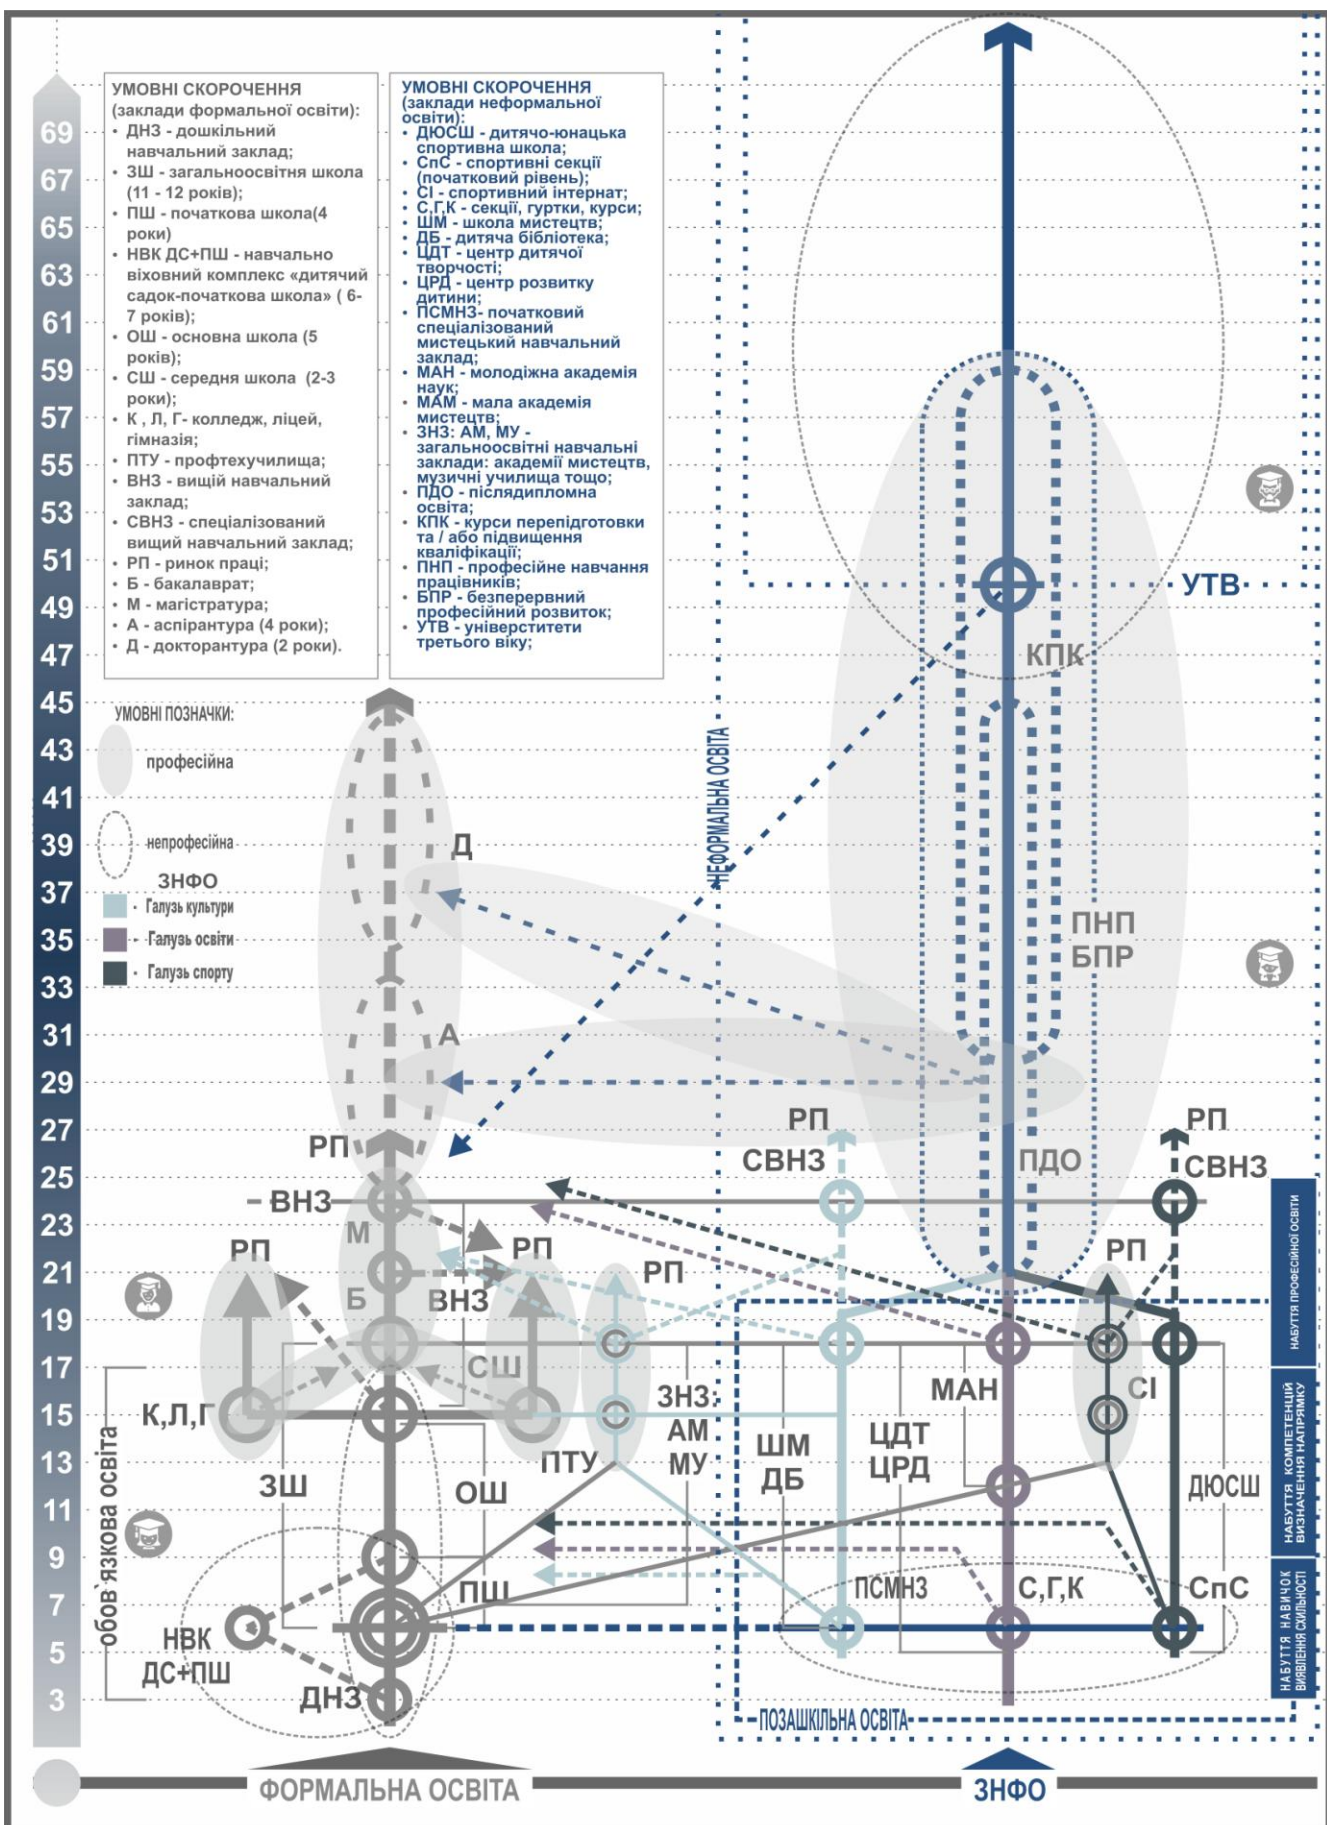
69
67
65
63
61
59
57
55
53
51
49
47
45
43
41
39
37
35
33
31
29
27
25
23
21
19
17
15
13
11
9
7
5
3

УМОВНІ СКОРОЧЕННЯ
(заклади формальної освіти):
• ДНЗ - дошкільний навчальний заклад;
• ЗШ - загальноосвітня школа (11 - 12 років);
• ПШ - початкова школа(4 роки)
• НВК ДС+ПШ - навчально віховний комплекс «дитячий садок-початкова школа» ( 6-7 років);
• ОШ - основна школа (5 років);
• СШ - середня школа (2-3 роки);
• К , Л, Г- колледж, ліцей, гімназія;
• ПТУ - профтехучилища;
• ВНЗ - вищий навчальний заклад;
• СВНЗ - спеціалізований вищий навчальний заклад;
• РП - ринок праці;
• Б - бакалаврат;
• М - магістратура;
• А - аспірантура (4 роки);
• Д - докторантура (2 роки).

УМОВНІ СКОРОЧЕННЯ
(заклади неформальної освіти):
• ДЮСШ - дитячо-юнацька спортивна школа;
• СпС - спортивні секції (початковий рівень);
• СІ - спортивний інтернат;
• С,Г,К - секції, гуртки, курси;
• ШМ - школа мистецтв;
• ДБ - дитяча бібліотека;
• ЦДТ - центр дитячої творчості;
• ЦРД - центр розвитку дитини;
• ПСМНЗ- початковий спеціалізований мистецький навчальний заклад;
• МАН - молодіжна академія наук;
• МАМ - мала академія мистецтв;
• ЗНЗ: АМ, МУ - загальноосвітні навчальні заклади: академії мистецтв, музичні училища тощо;
• ПДО - післядипломна освіта;
• КПК - курси перепідготовки та / або підвищення кваліфікації;
• ПНП - професійне навчання працівників;
• БПР - безперервний професійний розвиток;
• УТВ - університети третього віку;

УМОВНІ ПОЗНАЧКИ:
професійна
непрофесійна
ЗНФО
Галузь культури
Галузь освіти
Галузь спорту

НЕФОРМАЛЬНА ОСВІТА
УТВ
КПК
ПНП
БПР
Д
А
ПДО
РП
СВНЗ
РП
СВНЗ
РП
ВНЗ
М
РП
Б
ВНЗ
РП
РП
РП
СШ
К,Л,Г
ЗНЗ:
АМ
МУ
МАН
СІ
ПТУ
ЗШ
ОШ
ШМ
ДБ
ЦДТ
ЦРД
ДЮСШ
ПШ
ПСМНЗ
С,Г,К
СпС
обов`язкова освіта
НВК
ДС+ПШ
ДНЗ
ПОЗАШКІЛЬНА ОСВІТА
НАБУТТЯ ПРОФЕСІЙНОЇ ОСВІТИ
НАБУТТЯ КОМПЕТЕНЦІЙ ВИЗНАЧЕННЯ НАПРЯМКУ
НАБУТТЯ НАВИЧОК ВИЯВЛЕННЯ СХИЛЬНОСТІ
ФОРМАЛЬНА ОСВІТА
ЗНФО